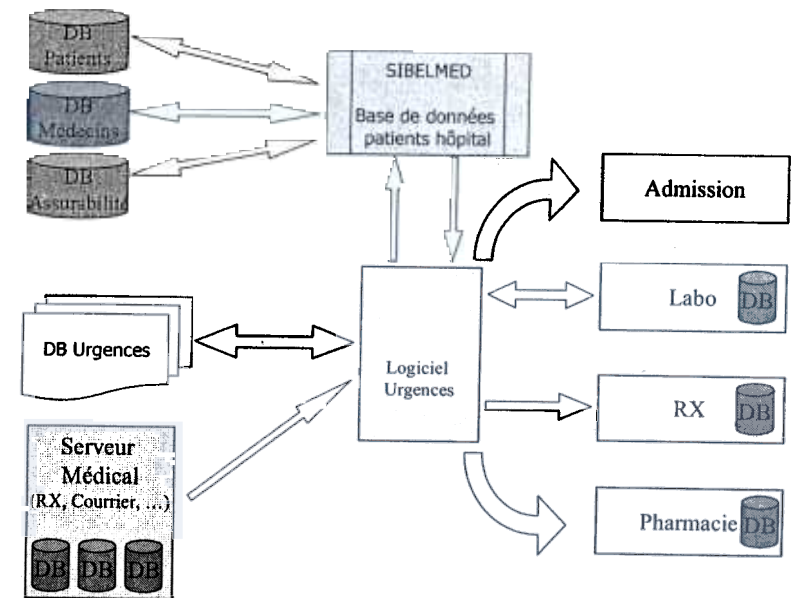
DB Patients

DB Médecins

DB Assurabilité

SIBELMED

Base de données patients hôpital

Admission

Labo DB

DB Urgences

Logiciel Urgences

RX DB

Serveur Médical (RX, Courrier, ...)

DB DB DB

Pharmacie DB